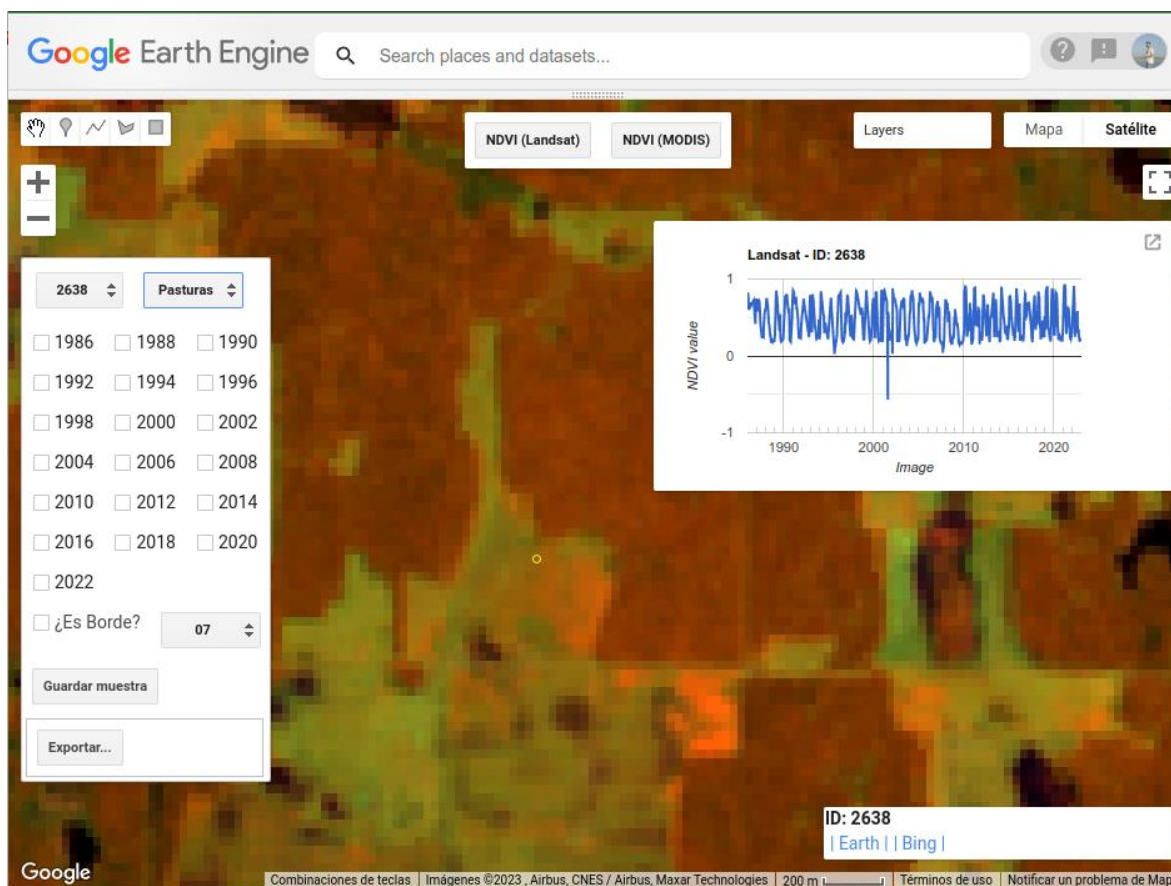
Google Earth Engine

Search places and datasets...

NDVI (Landsat) NDVI (MODIS)

Layers

Mapa Satélite

+
−

2638 Pasturas

1986 1988 1990
1992 1994 1996
1998 2000 2002
2004 2006 2008
2010 2012 2014
2016 2018 2020
2022

¿Es Borde? 07

Guardar muestra

Exportar...

Landsat - ID: 2638

1
0
-1

NDVI value

1990 2000 2010 2020

Image

ID: 2638
| Earth | | Bing |

Google

Combinaciones de teclas | Imágenes ©2023 , Airbus, CNES / Airbus, Maxar Technologies | 200 m | Términos de uso | Notificar un problema de Map